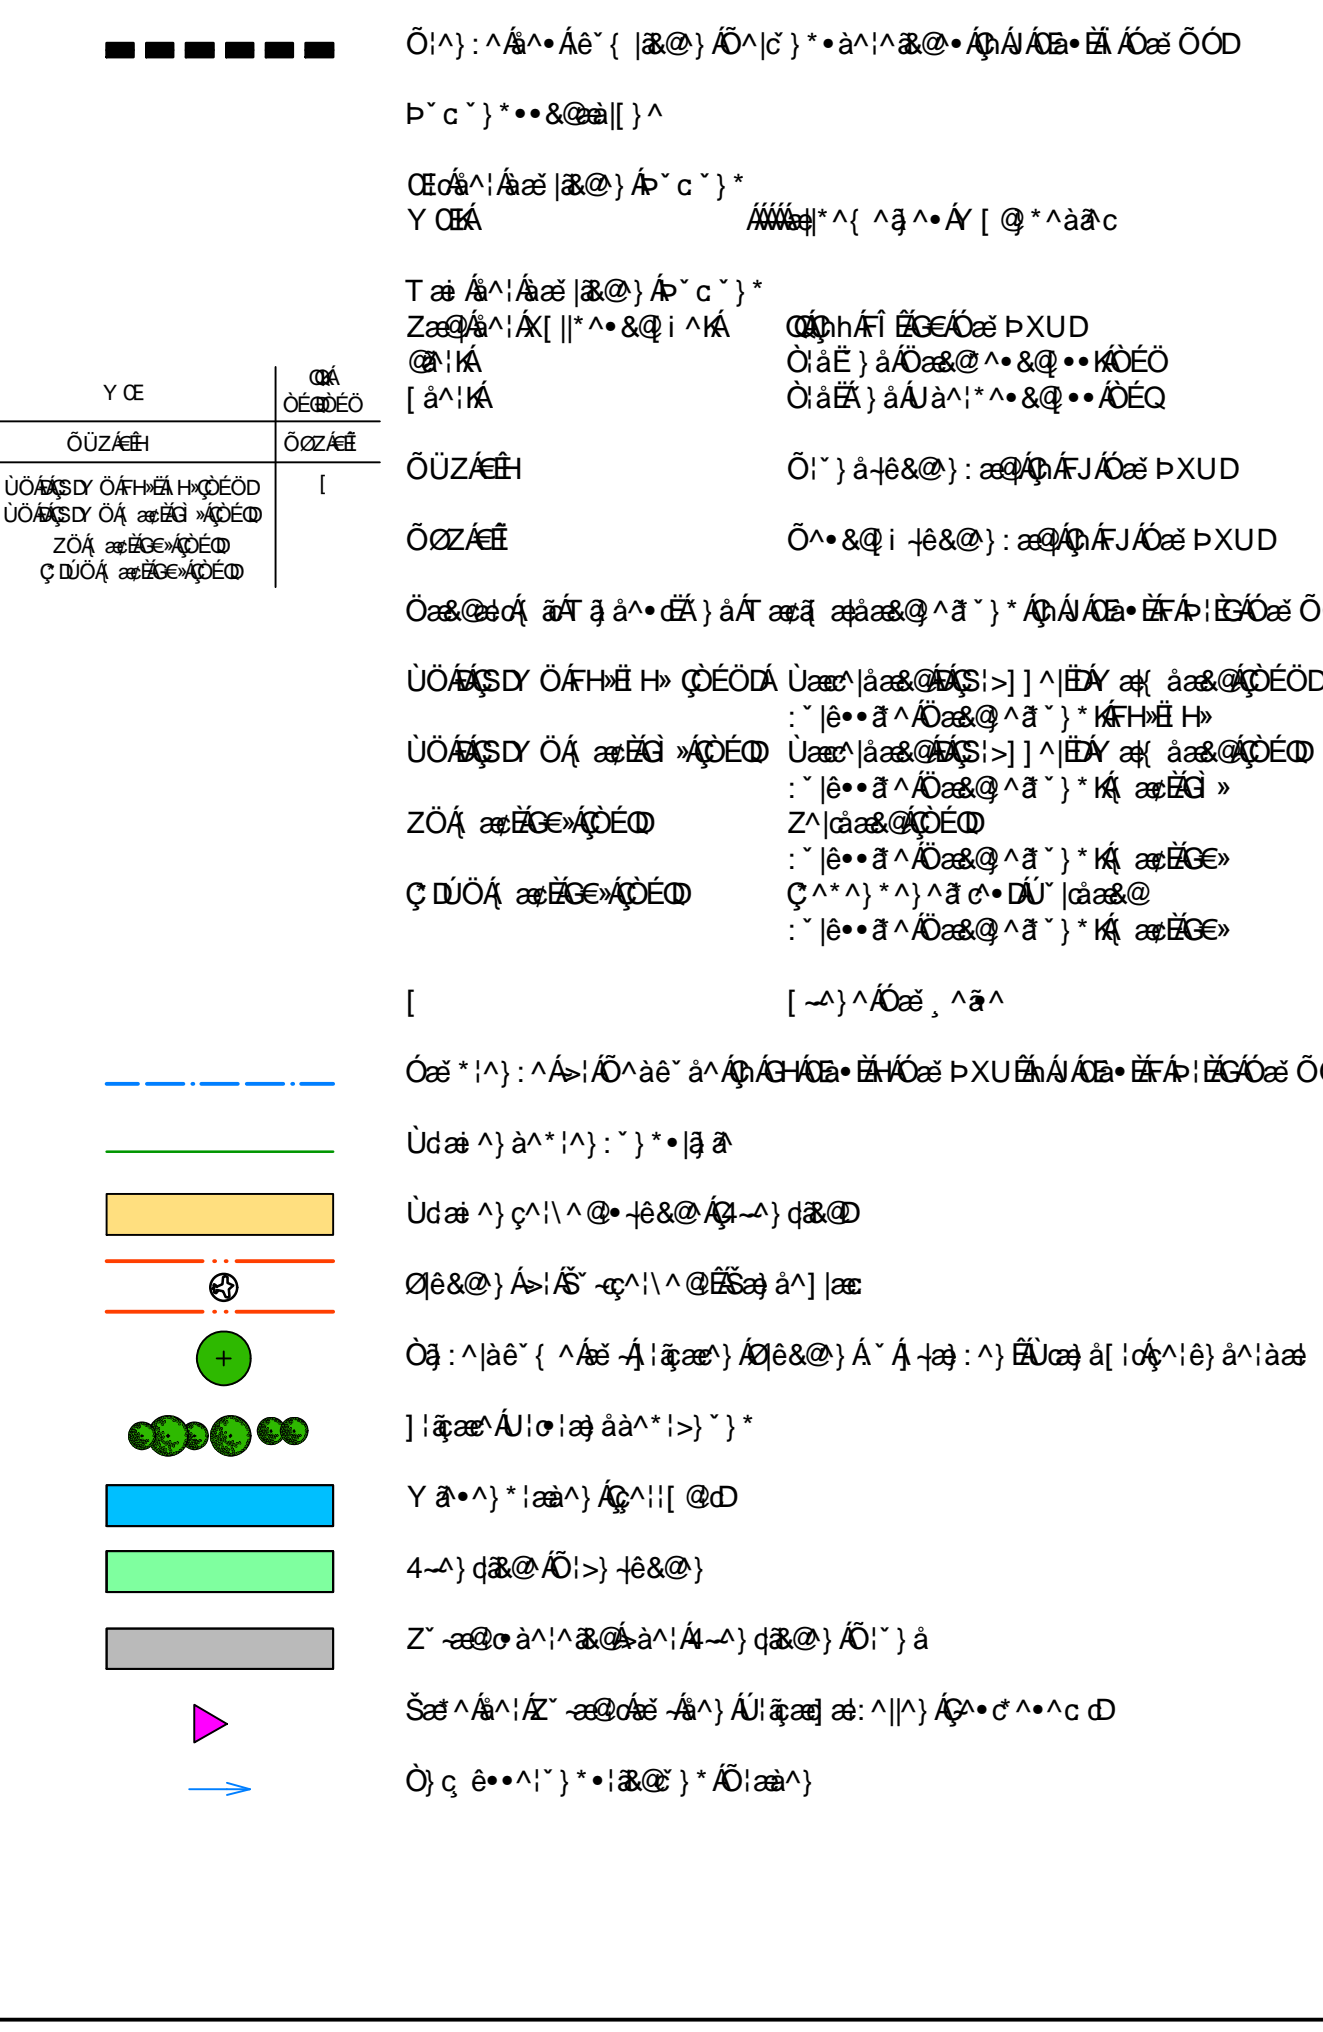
Õ¦^}:^Á^•Áê˘{ |ã&@}ÁÕ^|c˘}*•à^¦^ã&@•ÁÇ∩ÁJÁŒã•ÈÏ ÁÓæ˘ÕÓÐ

Þ˘c˘}*••&@æà|[}^

ŒcÁ^¦Áàæ˘|ã&@}ÁÞ˘c˘}*
YŒÁ ÁÁÁÁÁàæ|*^{ ^ã^•ÁY[@}*^àã^c

Tæi Á^¦Áàæ˘|ã&@}ÁÞ˘c˘}*
Zæ@Á^¦ÁX[||*^•&@[i ^KÁ ŒÁÇ∩hÁFÎ ÈÁG€ÁÓæ˘ÞXUD
@^¦KÁ Ò¦åË }åÁÖæ&@^•&@[••KÁÒÉÖ
[å^¦KÁ Ò¦åËÁ}åÁUà^¦*^•&@[••ÁÒÉQ

| YŒ | ŒÁ ÒÉÖÒÉÖ |
|---|---|
| ÕÜZÁ€ÈH | ÕØZÁ€ÈÏ |
| ÙÖÁÁÇSDY ÖÁFH»ËÁH»ÇÒÉÖD<br>ÙÖÁÁÇSDY ÖÁ{ æ¢ÈÁG¹»ÁÇÒÉÖD<br>ZÖÁ{ æ¢ÈÁG€»ÁÇÒÉÖD<br>ÇªDÚÖÁ{ æ¢ÈÁG€»ÁÇÒÉÖD | [ |

ÕÜZÁ€ÈH Õ¦˘}å-|ê&@}:æ@ÁÇ∩ÁFJÁÓæ˘ÞXUD

ÕØZÁ€ÈÏ Õ^•&@[i -|ê&@}:æ@ÁÇ∩ÁFJÁÓæ˘ÞXUD

Öæ&@ætcÁ{ ãÁT㠁å^•dËÁ}åÁT 慣ã[ æ|åæ&@[^ã˘}*ÁÇ∩ÁJÁŒã•ÈÁFÁÞ¦ÈÁGÁÓæ˘Õ

ÙÖÁÁÇSDY ÖÁFH»ËÁH»ÇÒÉÖDÁ Ùæ¢^|åæ&@ÁÁÇS¦>]]^|ËDÁY æ|{ åæ&@ÁÇÒÉÖD
:˘|ê••ã^ÁÖæ&@[^ã˘}*KÁFH»ËÁH»
ÙÖÁÁÇSDY ÖÁ{ æ¢ÈÁG¹»ÁÇÒÉÖD Ùæ¢^|åæ&@ÁÁÇS¦>]]^|ËDÁY æ|{ åæ&@ÁÇÒÉÖD
:˘|ê••ã^ÁÖæ&@[^ã˘}*KÁ{ æ¢ÈÁG¹»
ZÖÁ{ æ¢ÈÁG€»ÁÇÒÉÖD Z^|åæ&@ÁÇÒÉÖD
:˘|ê••ã^ÁÖæ&@[^ã˘}*KÁ{ æ¢ÈÁG€»
ÇªDÚÖÁ{ æ¢ÈÁG€»ÁÇÒÉÖD Ç^*^}*^}^ã^•DÁÚ˘|åæ&@
:˘|ê••ã^ÁÖæ&@[^ã˘}*KÁ{ æ¢ÈÁG€»

[ [~~^}^ÁÓæ˘¸^ã^

Óæ˘*¦^}:^Á>¦ÁÕ^àê˘å^ÁÇ∩ÁGHÁŒã•ÈÁHÁÓæ˘ÞXUÈÁ∩ÁJÁŒã•ÈÁFÁÞ¦ÈÁGÁÓæ˘Õ

Ùdæi ^}à^*¦^}:˘}*•|ã^

Ùdæi ^}ç^¦\^@•-|ê&@ÁÇ4~^}dã&@D

Ø|ê&@}Á>¦ÁŠ˘-çç^¦\^@ÈÁŠæ}å^]|æc

Òã:^|àê˘{ ^Áæ˘-Á]¦ãçæc^}ÁØ|ê&@}Á˘Á]-|æ}:^}ÈÁÙcæ}å[¦cÁç^¦ê}å^¦àæ

]¦ãçæc^ÁU¦ã•¦æ}åà^*¦>}˘}*

Y ã•^}*¦æà^}ÁÇ^¦[@dD

4~^}dã&@^ÁÕ¦>}-|ê&@}

Z˘-æ@¦c•à^¦^ã&@Á>à^¦Á4~^}dã&@}ÁÕ¦˘}å

Šæ*^Á^¦ÁZ˘-æ@¦cÁæ˘-Á^}ÁU¦ãçæc]æ:^||^}ÁÇ^•c*^•^c dD

Ò}ç¸ê••^¦˘}*•¦ã&@˘}*ÁÕ¦æà^}